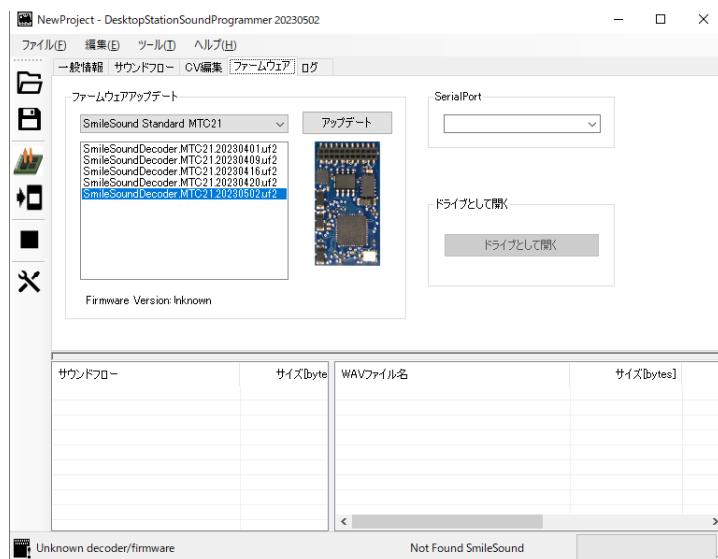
NewProject - DesktopStationSoundProgrammer 20230502

ファイル(F) 編集(E) ツール(T) ヘルプ(H)

一般情報 サウンドフロー CV編集 ファームウェア ログ

ファームウェアアップデート

SmileSound Standard MTC21

アップデート

SmileSoundDecoder.MTC21.20230401.uf2
SmileSoundDecoder.MTC21.20230409.uf2
SmileSoundDecoder.MTC21.20230416.uf2
SmileSoundDecoder.MTC21.20230420.uf2
SmileSoundDecoder.MTC21.20230502.uf2

Firmware Version: Unknown

SerialPort

ドライブとして開く

ドライブとして開く

| サウンドフロー | サイズ[byte |
|---|---|

| WAVファイル名 | サイズ[bytes] |
|---|---|

Unknown decoder/firmware

Not Found SmileSound